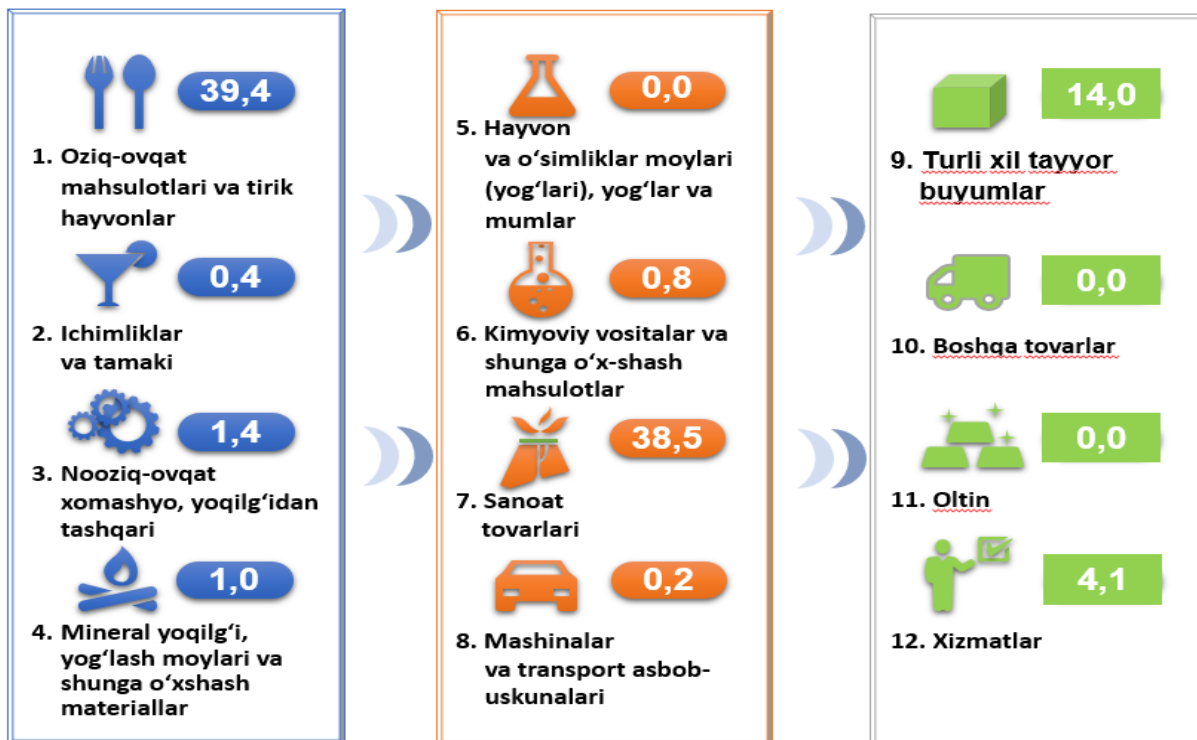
39,4

1. Oziq-ovqat mahsulotlari va tirik hayvonlar

0,4

2. Ichimliklar va tamaki

1,4

3. Nooziq-ovqat xomashyo, yoqilg‘idan tashqari

1,0

4. Mineral yoqilg‘i, yog‘lash moylari va shunga o‘xshash materiallar

0,0

5. Hayvon va o‘simliklar moylari (yog‘lari), yog‘lar va mumlar

0,8

6. Kimyoviy vositalar va shunga o‘x-shash mahsulotlar

38,5

7. Sanoat tovarlari

0,2

8. Mashinalar va transport asbob-uskunalari

14,0

9. Turli xil tayyor buyumlar

0,0

10. Boshqa tovarlar

0,0

11. Oltin

4,1

12. Xizmatlar